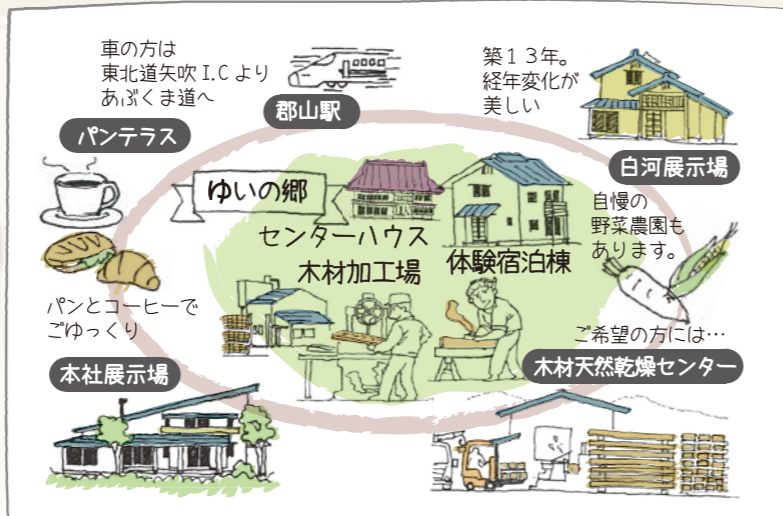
車の方は
東北道矢吹 I.C より
あぶくま道へ

郡山駅

築１３年。
経年変化が
美しい

パンテラス

白河展示場

ゆいの郷

センターハウス

体験宿泊棟

自慢の
野菜農園も
あります。

木材加工場

パンとコーヒーで
ごゆっくり

ご希望の方には…

本社展示場

木材天然乾燥センター